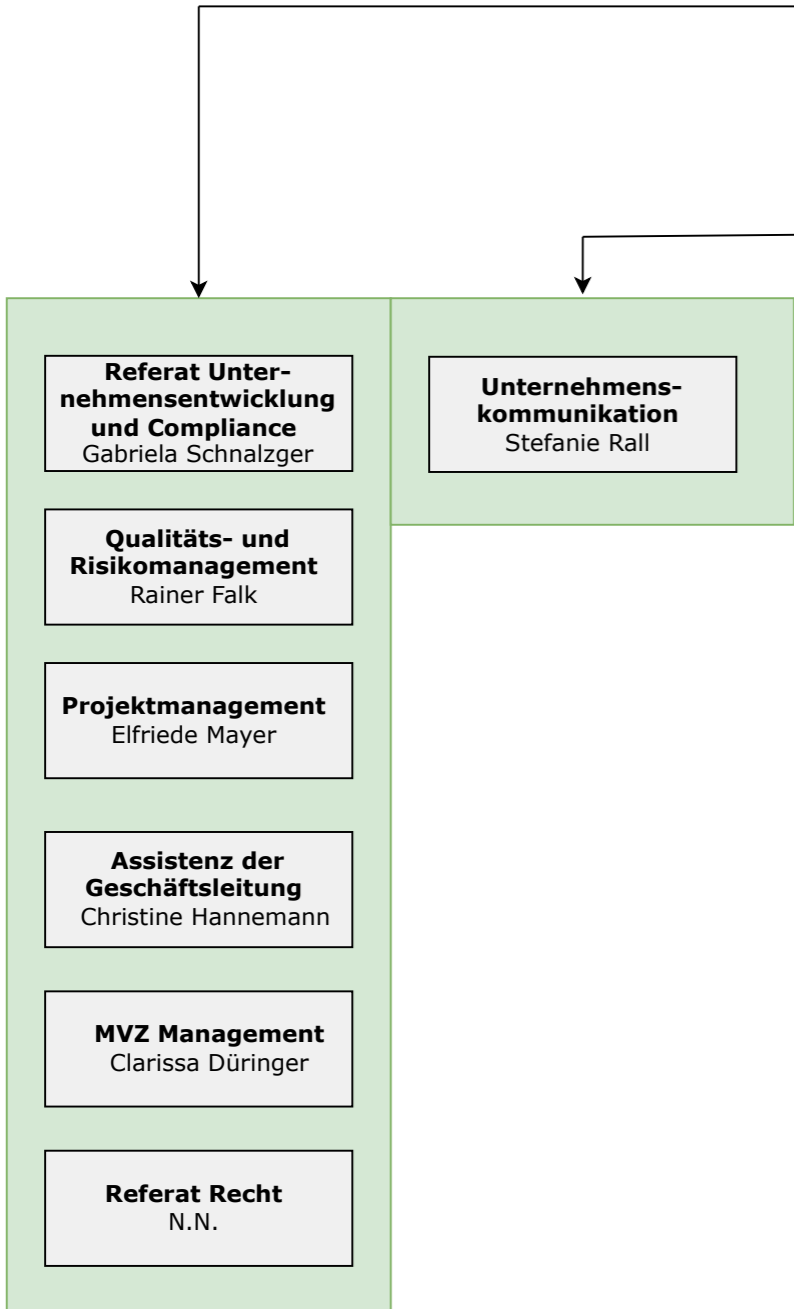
Referat Unternehmensentwicklung und Compliance
Gabriela Schnalzger

Qualitäts- und Risikomanagement
Rainer Falk

Projektmanagement
Elfriede Mayer

Assistenz der Geschäftsleitung
Christine Hannemann

MVZ Management
Clarissa Düringer

Referat Recht
N.N.

Unternehmenskommunikation
Stefanie Rall